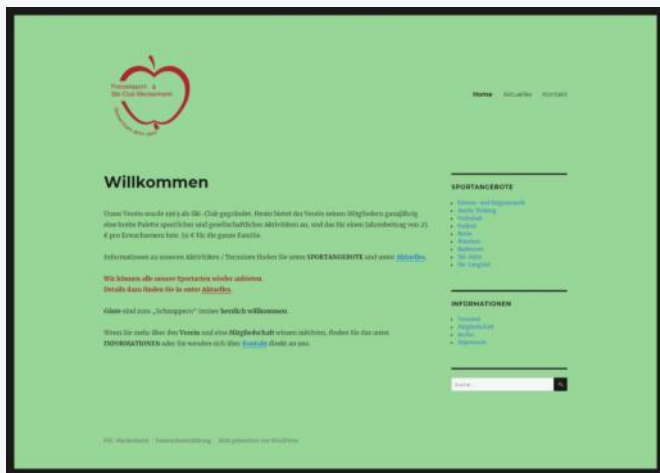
Freizeitsport- & Ski-Club Meckenheim

Home Aktuelles Kontakt

Willkommen

Unser Verein wurde 1963 als Ski-Club gegründet. Heute bietet der Verein seinen Mitgliedern ganzjährig eine breite Palette sportlicher und gesellschaftlicher Aktivitäten an, und das für einen Jahresbeitrag von 25 € pro Erwachsenem bzw. 50 € für die ganze Familie.

Informationen zu unseren Aktivitäten / Terminen finden Sie unter SPORTANGEBOTE und unter Aktuelles.

Wir können alle unsere Sportarten wieder anbieten.
Details dazu finden Sie in unter Aktuelles.

Gäste sind zum „Schnuppern" immer herzlich willkommen.

Wenn Sie mehr über den Verein und eine Mitgliedschaft wissen möchten, finden Sie das unter INFORMATIONEN oder Sie wenden sich über Kontakt direkt an uns.

SPORTANGEBOTE

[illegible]
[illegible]
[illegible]
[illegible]
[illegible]
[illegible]
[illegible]
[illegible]
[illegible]

INFORMATIONEN

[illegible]
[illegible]
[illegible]
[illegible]

Suche ...

FSC Meckenheim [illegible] Stolz präsentiert von WordPress